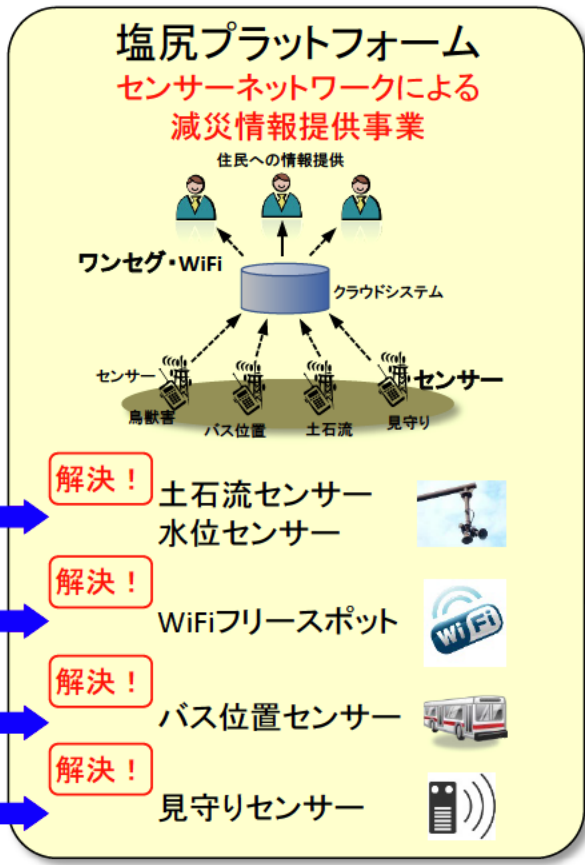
塩尻プラットフォーム

センサーネットワークによる
減災情報提供事業

住民への情報提供

ワンセグ・WiFi

クラウドシステム

センサー

センサー

鳥獣害

バス位置

土石流

見守り

解決！

土石流センサー
水位センサー

解決！

WiFiフリースポット

WiFi

解決！

バス位置センサー

解決！

見守りセンサー